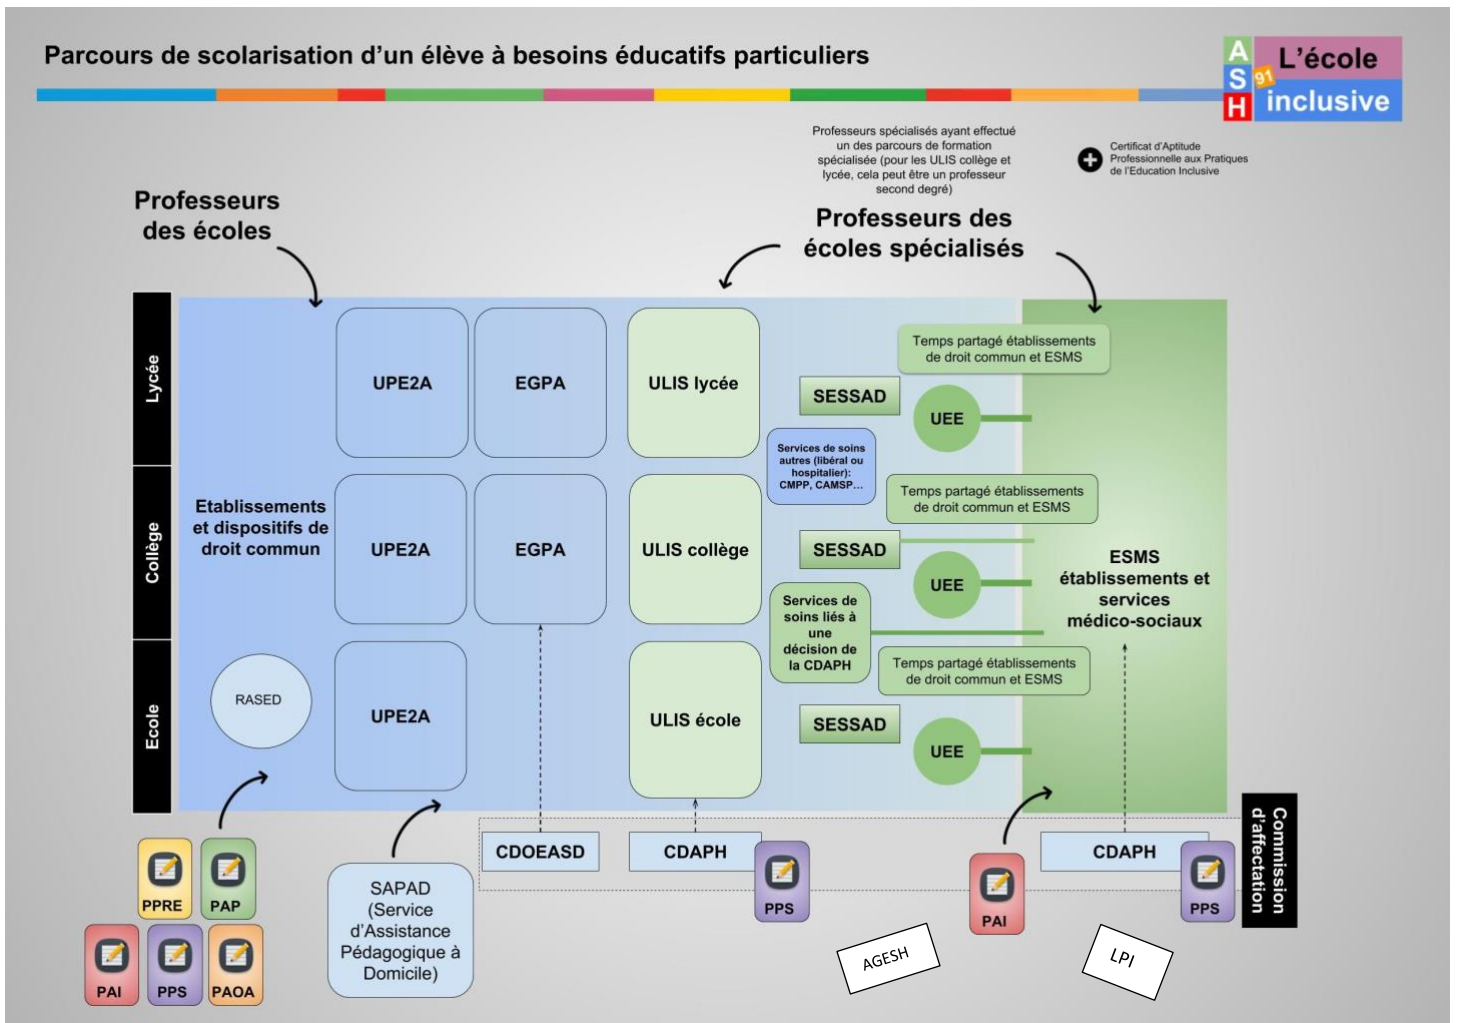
Parcours de scolarisation d'un élève à besoins éducatifs particuliers

A S H 91 L'école inclusive

Professeurs spécialisés ayant effectué un des parcours de formation spécialisée (pour les ULIS collège et lycée, cela peut être un professeur second degré)

Certificat d'Aptitude Professionnelle aux Pratiques de l'Education Inclusive

Professeurs des écoles

Professeurs des écoles spécialisés

Lycée

Collège

Ecole

Etablissements et dispositifs de droit commun

RASED

UPE2A

EGPA

ULIS lycée

UPE2A

EGPA

ULIS collège

UPE2A

ULIS école

Temps partagé établissements de droit commun et ESMS

SESSAD

UEE

Services de soins autres (libéral ou hospitalier): CMPP, CAMSP...

Temps partagé établissements de droit commun et ESMS

SESSAD

UEE

Services de soins liés à une décision de la CDAPH

Temps partagé établissements de droit commun et ESMS

SESSAD

UEE

ESMS établissements et services médico-sociaux

PPRE

PAP

PAI

PPS

PAOA

SAPAD (Service d'Assistance Pédagogique à Domicile)

CDOEASD

CDAPH

PPS

AGESH

PAI

CDAPH

PPS

LPI

Commission d'affectation